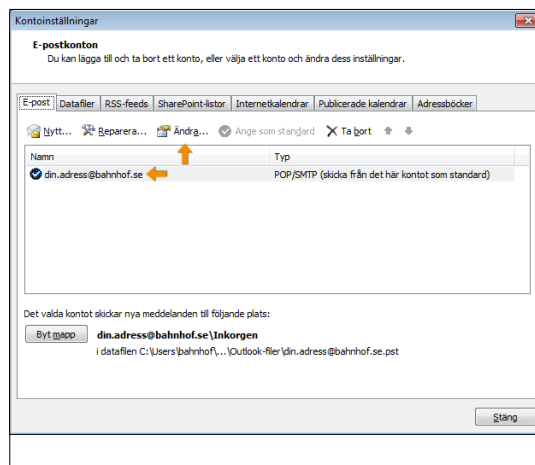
Kontoinställningar

E-postkonton
Du kan lägga till och ta bort ett konto, eller välja ett konto och ändra dess inställningar.

E-post | Datafiler | RSS-feeds | SharePoint-listor | Internetkalendrar | Publicerade kalendrar | Adressböcker

Nytt... Reparera... Ändra... Ange som standard Ta bort

| Namn | Typ |
|---|---|
| din.adress@bahnhof.se | POP/SMTP (skicka från det här kontot som standard) |

Det valda kontot skickar nya meddelanden till följande plats:

Byt mapp din.adress@bahnhof.se\Inkorgen
i datafilen C:\Users\bahnhof\...\Outlook-filer\din.adress@bahnhof.se.pst

Stäng